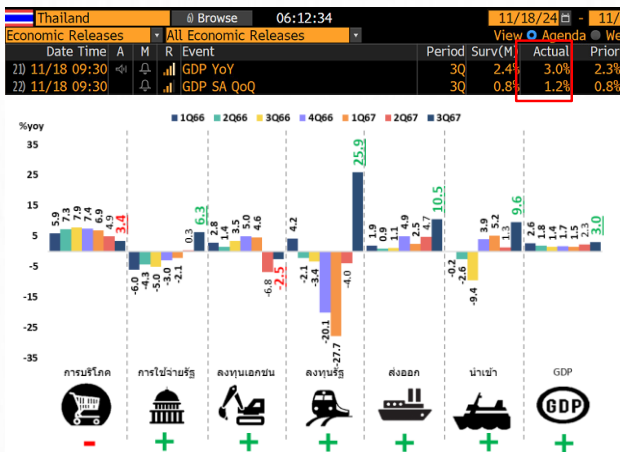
Thailand | Browse | 06:12:34 | 11/18/24 | 11/

Economic Releases | All Economic Releases | View Agenda We

| | Date Time | A | M | R | Event | Period | Surv(M) | Actual | Prior |
|---|---|---|---|---|---|---|---|---|---|
| 21) | 11/18 09:30 | | | | GDP YoY | 3Q | 2.4% | 3.0% | 2.3% |
| 22) | 11/18 09:30 | | | | GDP SA QoQ | 3Q | 0.8% | 1.2% | 0.8% |

1Q66 2Q66 3Q66 4Q66 1Q67 2Q67 3Q67

%yoy

35
25
15
5
-5
-15
-25
-35

5.9 7.3 7.1 7.9 7.6 4.9 3.4
-6.0 -4.3 -5.0 -3.0 -2.1 0.3 6.3
2.8 1.4 3.5 5.0 4.6 -6.8 -2.5
4.2 -2.1 -3.4 -20.1 -27.7 -4.0 25.9
1.9 0.9 1.1 4.9 2.5 4.7 10.5
-0.2 -2.6 -9.4 3.9 5.2 4.9 9.6
2.6 1.8 1.4 1.7 1.5 2.3 3.0

การบริโภค การใช้จ่ายรัฐ ลงทุนเอกชน ลงทุนรัฐ ส่งออก นำเข้า GDP

GDP

- + + + + + +